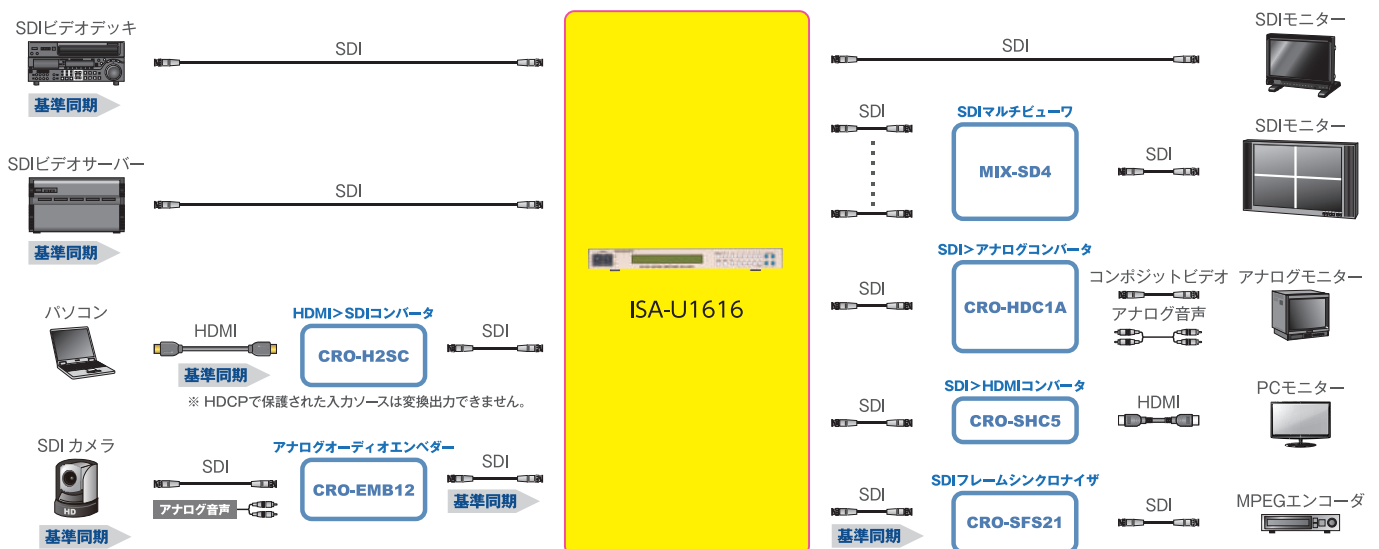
SDIビデオデッキ

SDI

基準同期

SDIビデオサーバー

SDI

基準同期

パソコン

HDMI

HDMI＞SDIコンバータ

CRO-H2SC

SDI

基準同期

※ HDCPで保護された入力ソースは変換出力できません。

SDI カメラ

HD

SDI

アナログオーディオエンベダー

CRO-EMB12

SDI

アナログ音声

基準同期

基準同期

ISA-U1616

SDI

SDIモニター

SDI

SDIマルチビューワ

MIX-SD4

SDI

SDIモニター

SDI＞アナログコンバータ

SDI

CRO-HDC1A

コンポジットビデオ

アナログ音声

アナログモニター

SDI＞HDMIコンバータ

SDI

CRO-SHC5

HDMI

PCモニター

SDIフレームシンクロナイザ

SDI

基準同期

CRO-SFS21

SDI

MPEGエンコーダ